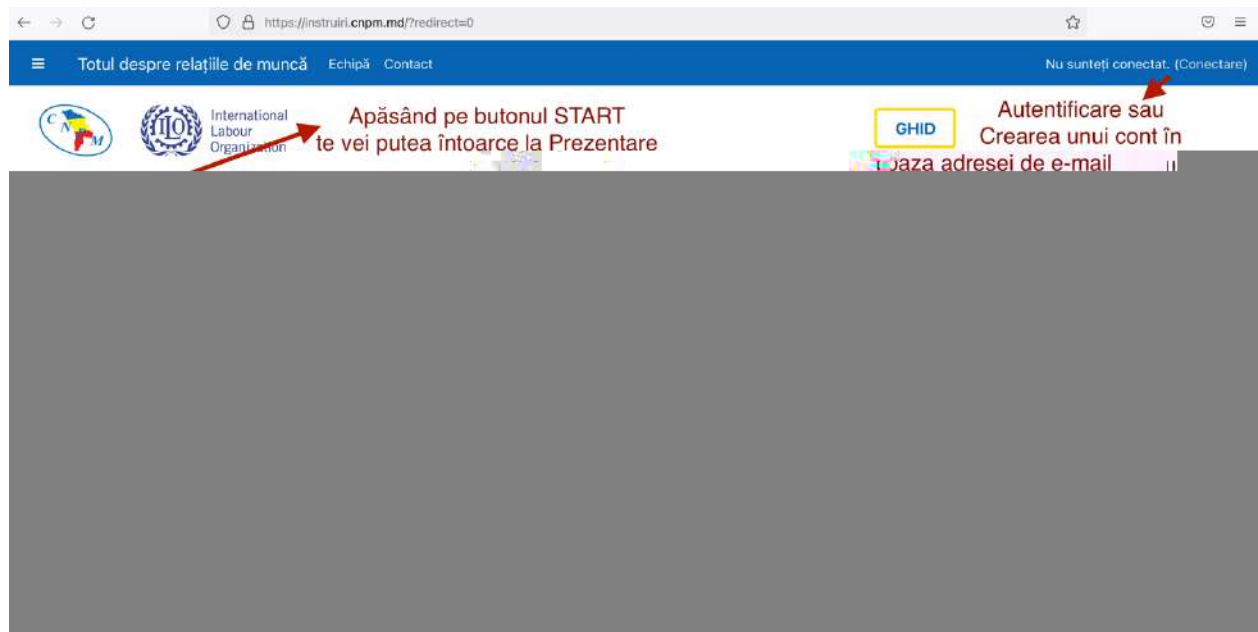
https://instruiri.cnpm.md/?redirect=0

Totul despre relațiile de muncă Echipă Contact

Nu sunteți conectat. (Conectare)

C N M

ILO International Labour Organization

Apăsând pe butonul START te vei putea întoarce la Prezentare

GHID

Autentificare sau Crearea unui cont în baza adresei de e-mail